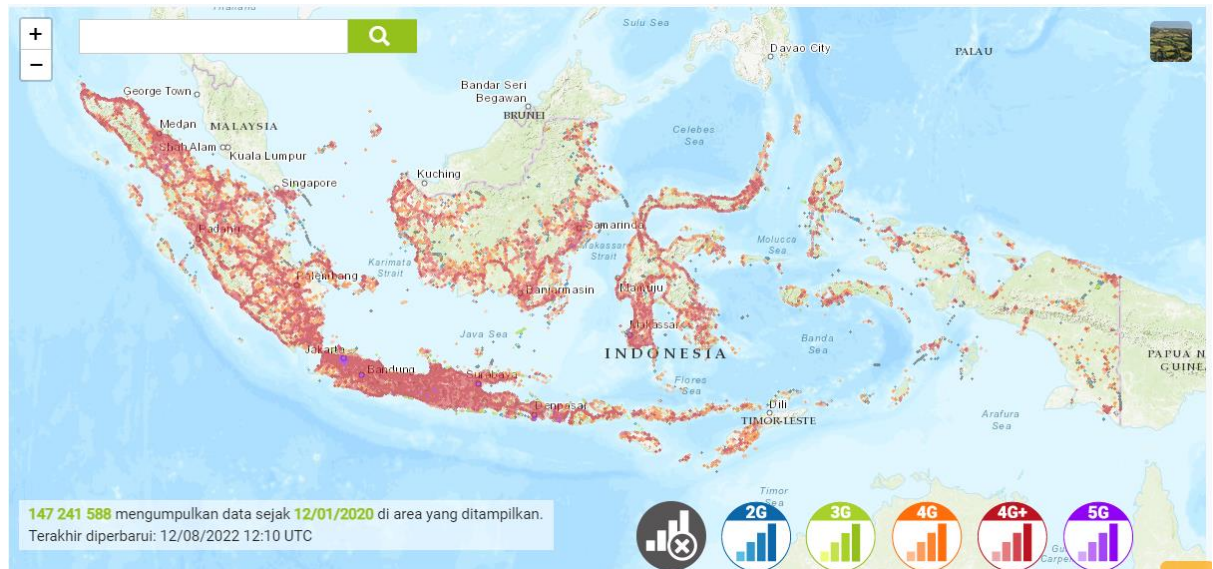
+
−
Sulu Sea
Davao City
PALAU
George Town
Bandar Seri Begawan
BRUNEI
Medan
MALAYSIA
Shah Alam
Kuala Lumpur
Celebes Sea
Kuching
Singapore
Samarinda
Makassar Strait
Padang
Karimata Strait
Molucca Sea
Palembang
Banjarmasin
Palu
Java Sea
Makassar
Banda Sea
INDONESIA
Jakarta
Bandung
Surabaya
Flores Sea
PAPUA NEW GUINEA
Denpasar
Dili
TIMOR-LESTE
Arafura Sea
Timor Sea
147 241 588 mengumpulkan data sejak 12/01/2020 di area yang ditampilkan.
Terakhir diperbarui: 12/08/2022 12:10 UTC
2G
3G
4G
4G+
5G